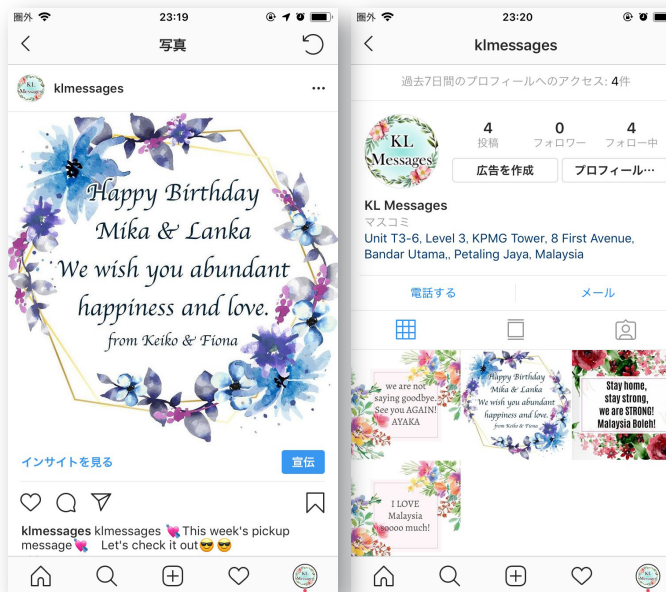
圏外 23:19

写真

klmessages

Happy Birthday
Mika & Lanka
We wish you abundant
happiness and love.
from Keiko & Fiona

インサイトを見る
宣伝

klmessages klmessages 💘This week's pickup message💘 Let's check it out😎 😎

圏外 23:20

klmessages

過去7日間のプロフィールへのアクセス: 4件

KL Messages

4 投稿
0 フォロワー
4 フォロー中

広告を作成
プロフィール...

KL Messages
マスコミ
Unit T3-6, Level 3, KPMG Tower, 8 First Avenue, Bandar Utama,, Petaling Jaya, Malaysia

電話する
メール

we are not saying goodbye. See you AGAIN! AYAKA

Happy Birthday Mika & Lanka We wish you abundant happiness and love. from Keiko & Fiona

Stay home, stay strong, we are STRONG! Malaysia Boleh!

I LOVE Malaysia soooo much!